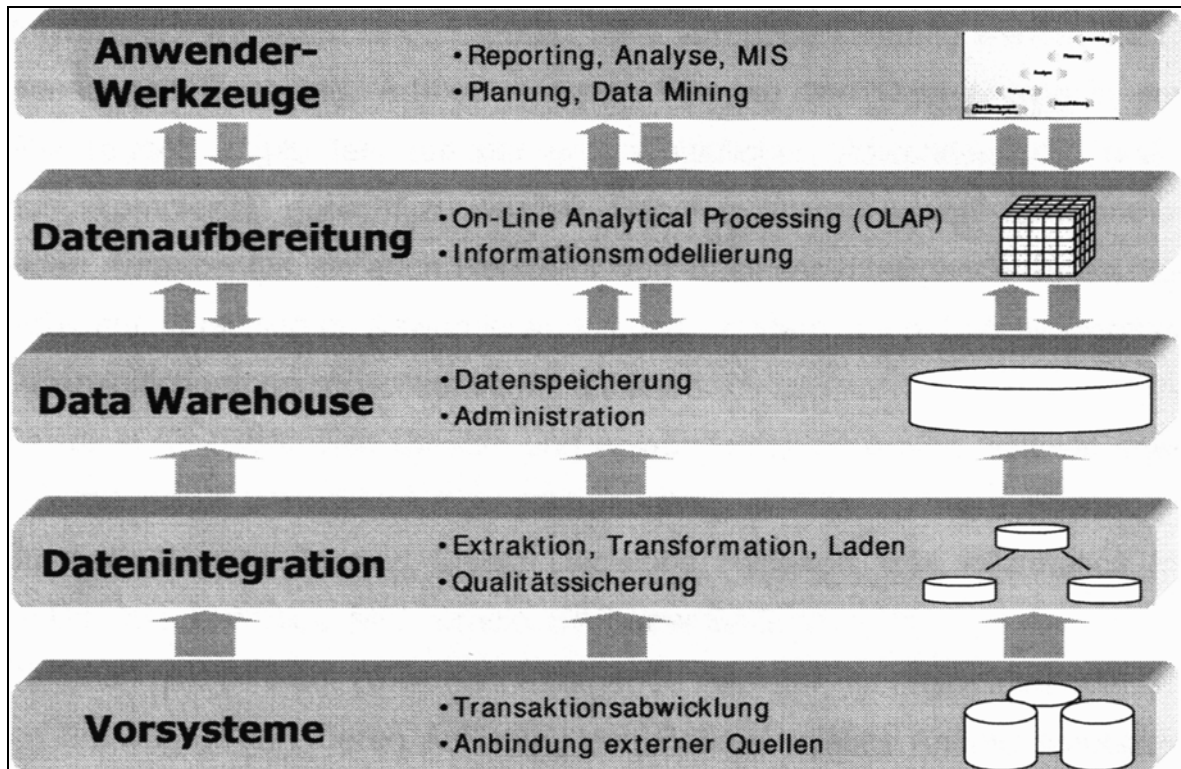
Anwender-Werkzeuge
•Reporting, Analyse, MIS
•Planung, Data Mining

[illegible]

Datenaufbereitung
•On-Line Analytical Processing (OLAP)
•Informationsmodellierung

Data Warehouse
•Datenspeicherung
•Administration

Datenintegration
•Extraktion, Transformation, Laden
•Qualitätssicherung

Vorsysteme
•Transaktionsabwicklung
•Anbindung externer Quellen